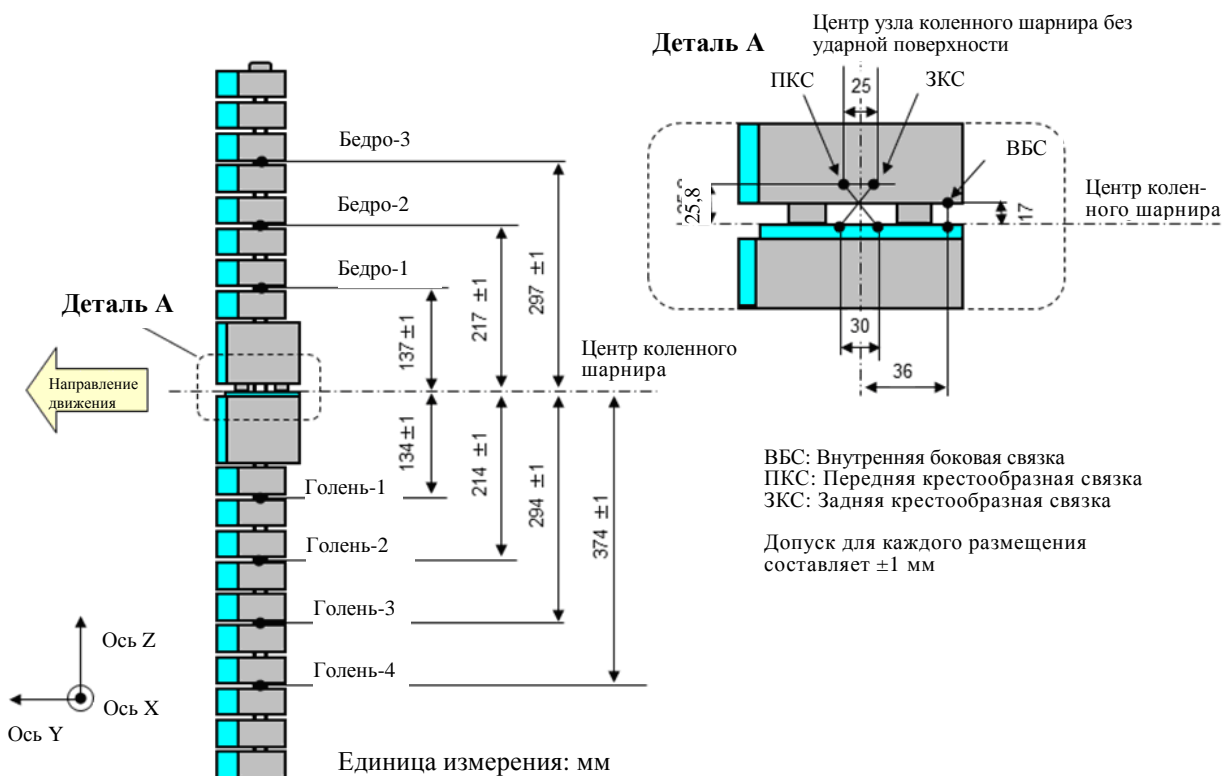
Деталь А

Центр узла коленного шарнира без ударной поверхности

ПКС

25

ЗКС

ВБС

25,8

17

Центр коленного шарнира

30

36

Бедро-3

Бедро-2

Бедро-1

Деталь А

137 ±1

217 ±1

297 ±1

Центр коленного шарнира

Направление движения

134 ±1

214 ±1

294 ±1

374 ±1

Голень-1

Голень-2

Голень-3

Голень-4

ВБС: Внутренняя боковая связка
ПКС: Передняя крестообразная связка
ЗКС: Задняя крестообразная связка

Допуск для каждого размещения составляет ±1 мм

Ось Z

Ось X

Ось Y

Единица измерения: мм